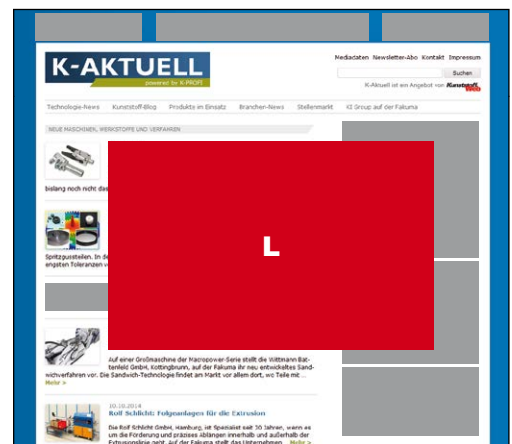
K-AKTUELL
powered by K-PROFI

Mediadaten Newsletter-Abo Kontakt Impressum

Suchen

K-Aktuell ist ein Angebot von Kunststoff Web

Technologie-News Kunststoff-Blog Produkte im Einsatz Branchen-News Stellenmarkt KI Group auf der Fakuma

NEUE MASCHINEN, WERKSTOFFE UND VERFAHREN

bislang noch nicht das

Spritzgussteilen. In d engsten Toleranzen v

L

Auf einer Großmaschine der Macropower-Serie stellt die Wittmann Battenfeld GmbH, Kottingbrunn, auf der Fakuma ihr neu entwickeltes Sandwichverfahren vor. Die Sandwich-Technologie findet am Markt vor allem dort, wo Teile mit ...
Mehr >

10.10.2014
Rolf Schlicht: Folgeanlagen für die Extrusion

Die Rolf Schlicht GmbH, Hamburg, ist Spezialist seit 30 Jahren, wenn es um die Förderung und präzises Ablängen innerhalb und außerhalb der Extrusionslinie geht. Auf der Fakuma stellt das Unternehmen ... Mehr >